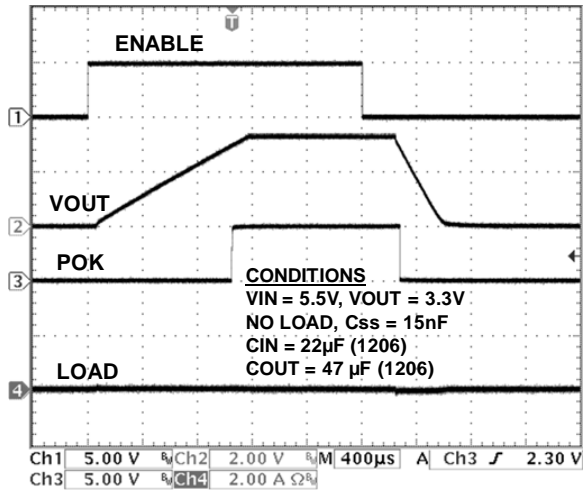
T

ENABLE

1

VOUT

2

POK

3

CONDITIONS
VIN = 5.5V, VOUT = 3.3V
NO LOAD, Css = 15nF
CIN = 22μF (1206)
COUT = 47 μF (1206)

LOAD

4

Ch1 5.00 V $^{B}_{W}$ Ch2 2.00 V $^{B}_{W}$ M 400μs A Ch3 ƒ 2.30 V
Ch3 5.00 V $^{B}_{W}$ Ch4 2.00 A Ω $^{B}_{W}$